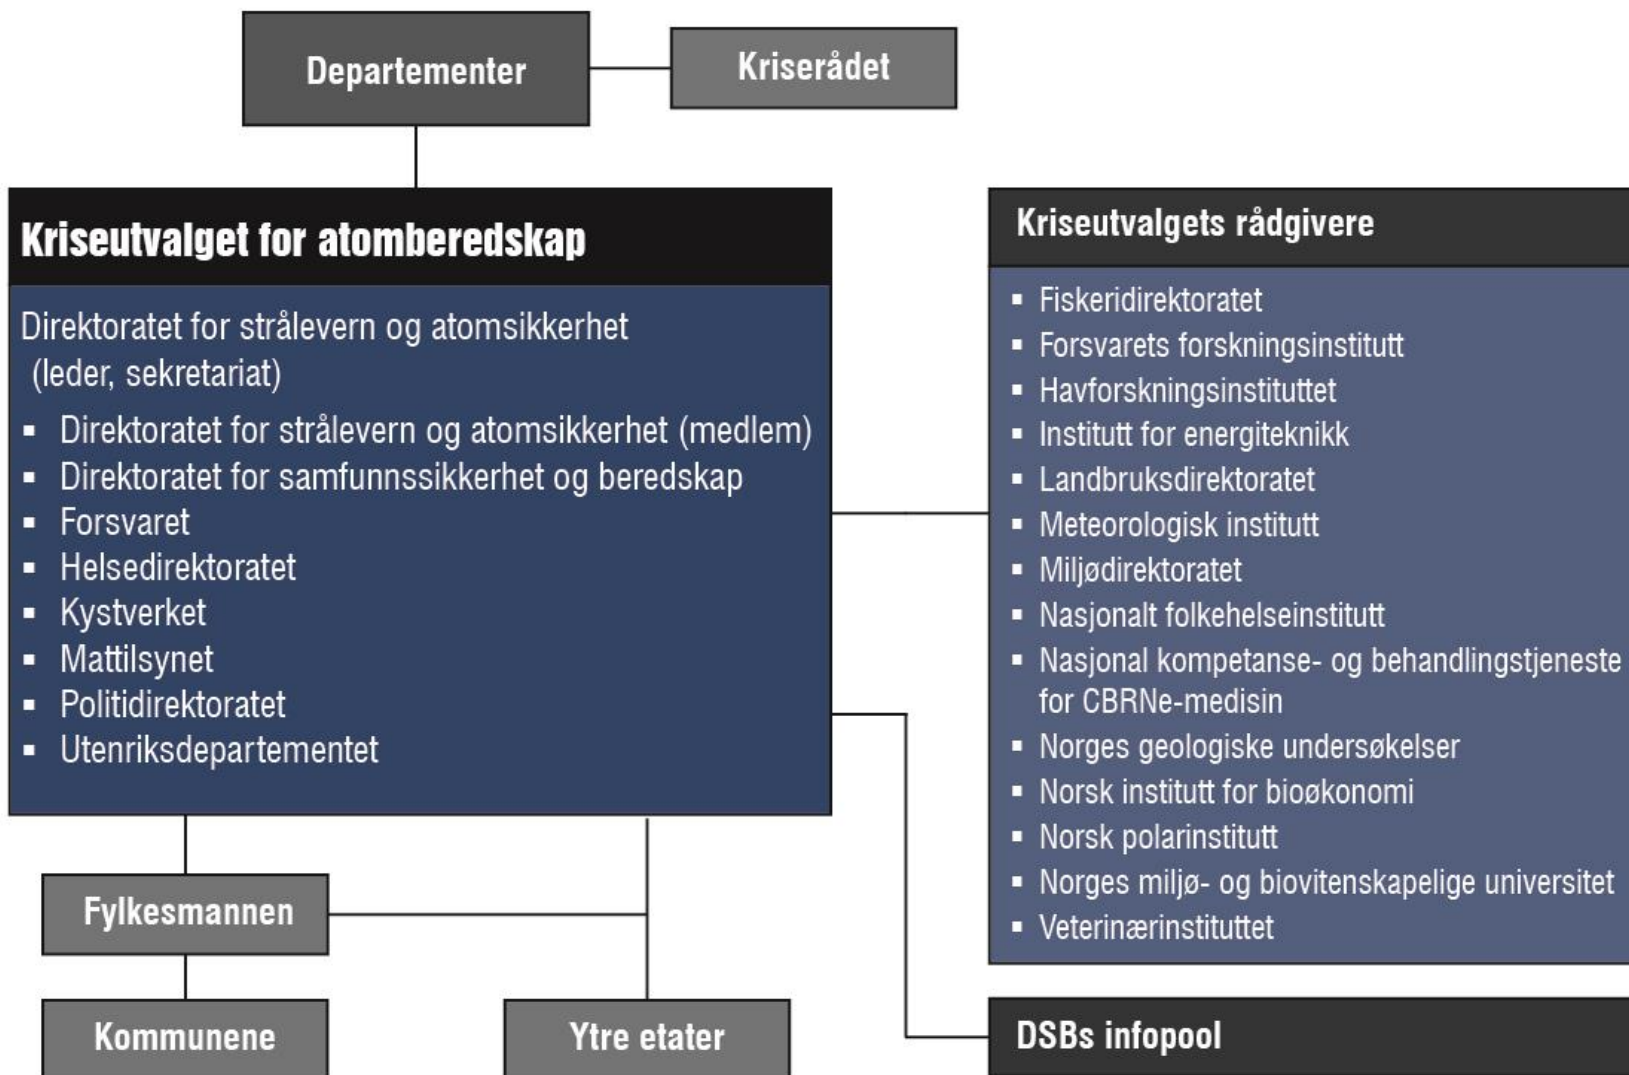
Departementer

Kriserådet

Kriseutvalget for atomberedskap

Direktoratet for strålevern og atomsikkerhet (leder, sekretariat)

- Direktoratet for strålevern og atomsikkerhet (medlem)
- Direktoratet for samfunnssikkerhet og beredskap
- Forsvaret
- Helsedirektoratet
- Kystverket
- Mattilsynet
- Politidirektoratet
- Utenriksdepartementet

Kriseutvalgets rådgivere

- Fiskeridirektoratet
- Forsvarets forskningsinstitutt
- Havforskningsinstituttet
- Institutt for energiteknikk
- Landbruksdirektoratet
- Meteorologisk institutt
- Miljødirektoratet
- Nasjonalt folkehelseinstitutt
- Nasjonal kompetanse- og behandlingstjeneste for CBRNe-medisin
- Norges geologiske undersøkelser
- Norsk institutt for bioøkonomi
- Norsk polarinstitutt
- Norges miljø- og biovitenskapelige universitet
- Veterinærinstituttet

Fylkesmannen

Kommunene

Ytre etater

DSBs infopool